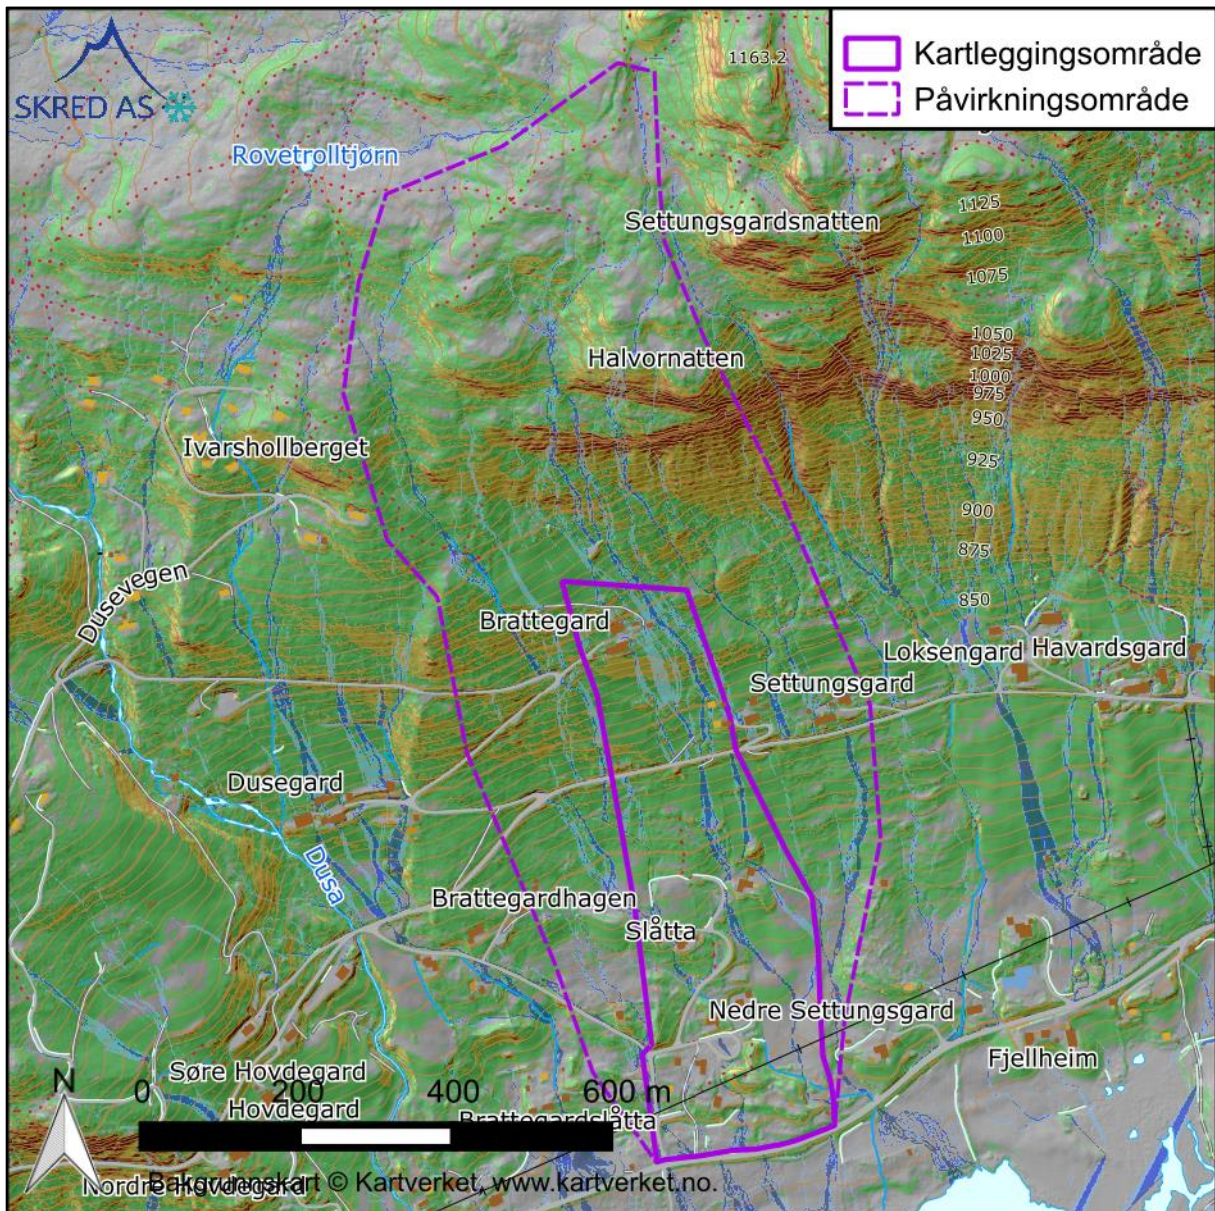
SKRED AS

Kartleggingsområde
Påvirkningsområde

1163.2

Rovetrolltjørn

Settungsgardsnatten

1125
1100
1075
1050
1025
1000
975
950
925
900
875
850

Halvornatten

Ivarshollberget

Dusevegen

Brattegard

Loksengard
Havardsgard

Settungsgard

Dusegard

Dusa

Brattegardhagen

Slåtta

Nedre Settungsgard

Fjellheim

Søre Hovdegard
Hovdegard
Brattegardslåtta
Nordre Hovdegard

N
0
200
400
600 m

Bakgrunnskart © Kartverket, www.kartverket.no.